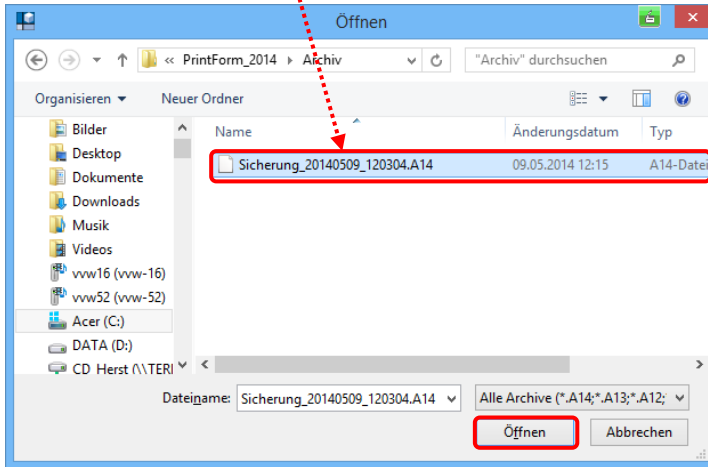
Öffnen

« PrintForm_2014 › Archiv

"Archiv" durchsuchen

Organisieren ▾ Neuer Ordner

Bilder
Desktop
Dokumente
Downloads
Musik
Videos
vvw16 (vvw-16)
vvw52 (vvw-52)
Acer (C:)
DATA (D:)
CD_Herst (\\TER

| Name | Änderungsdatum | Typ |
|---|---|---|
| Sicherung_20140509_120304.A14 | 09.05.2014 12:15 | A14-Datei |

Dateiname: Sicherung_20140509_120304.A14

Alle Archive (*.A14;*.A13;*.A12;

Öffnen

Abbrechen